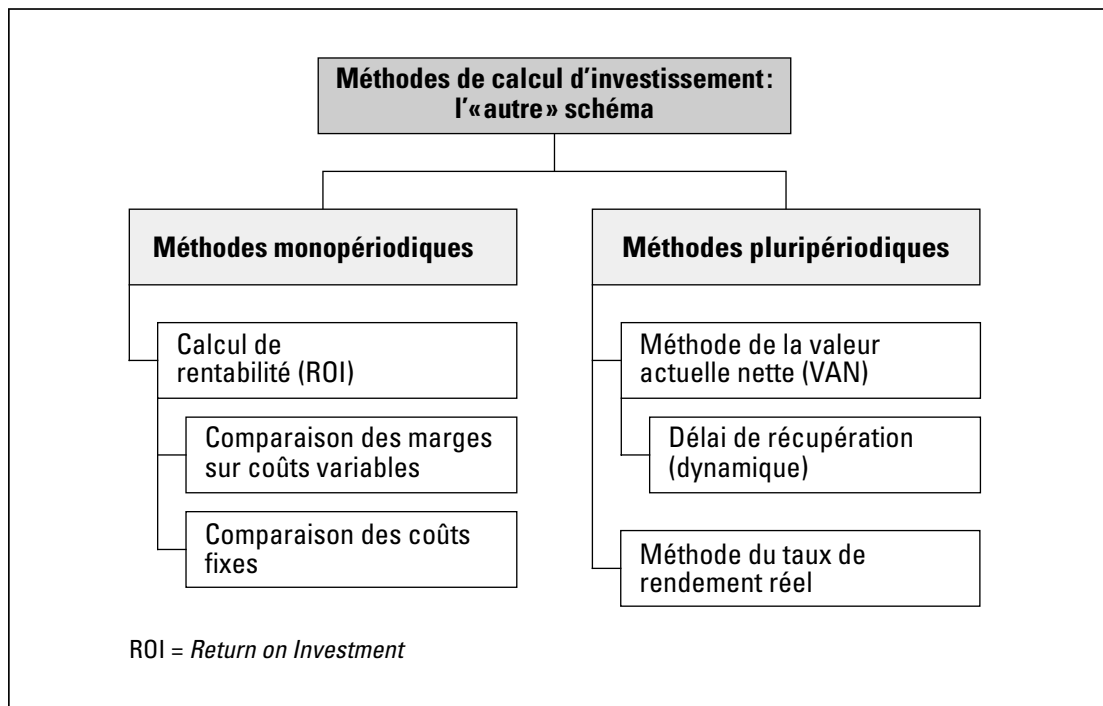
Méthodes de calcul d'investissement: l'«autre» schéma

Méthodes monopériodiques

Calcul de rentabilité (ROI)

Comparaison des marges sur coûts variables

Comparaison des coûts fixes

Méthodes pluripériodiques

Méthode de la valeur actuelle nette (VAN)

Délai de récupération (dynamique)

Méthode du taux de rendement réel

ROI = *Return on Investment*